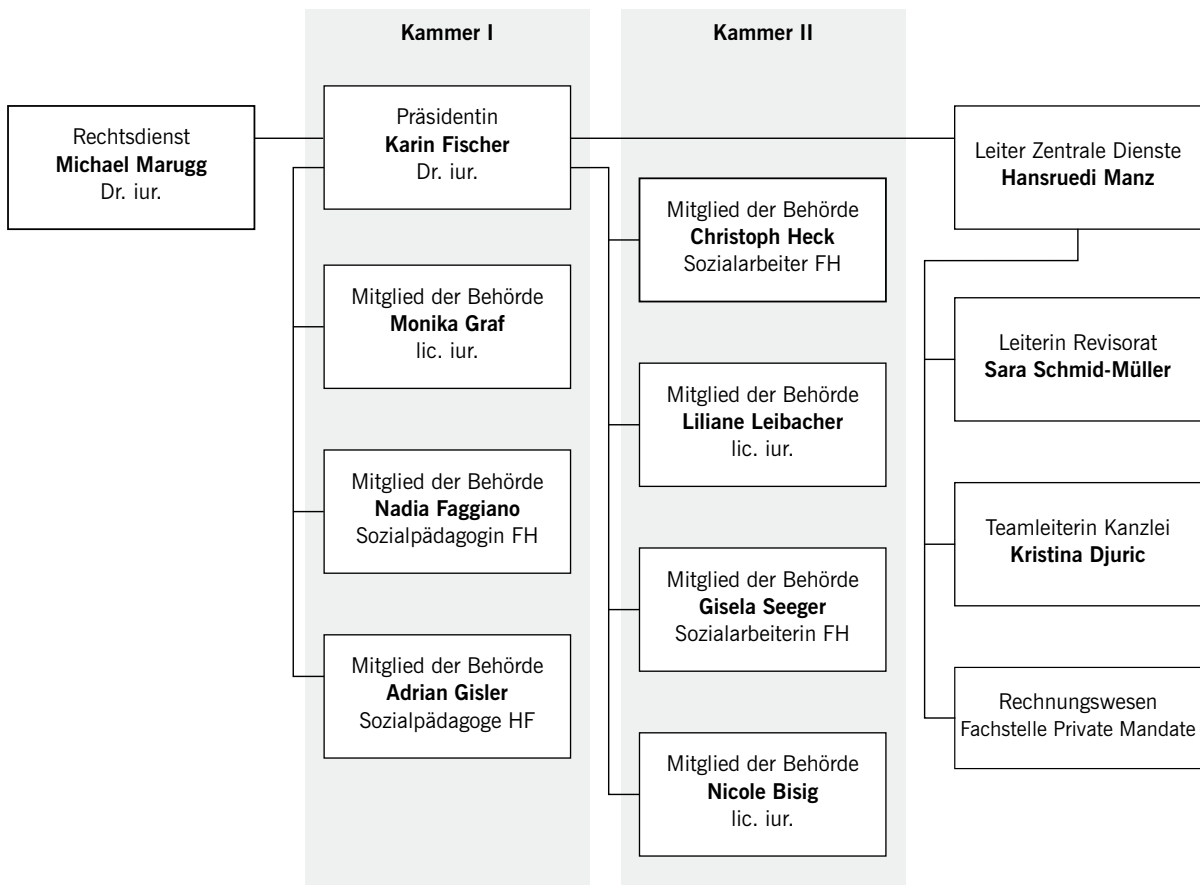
Kammer I

Kammer II

Rechtsdienst
**Michael Marugg**
Dr. iur.

Präsidentin
**Karin Fischer**
Dr. iur.

Leiter Zentrale Dienste
**Hansruedi Manz**

Mitglied der Behörde
**Christoph Heck**
Sozialarbeiter FH

Mitglied der Behörde
**Monika Graf**
lic. iur.

Leiterin Revisorat
**Sara Schmid-Müller**

Mitglied der Behörde
**Liliane Leibacher**
lic. iur.

Mitglied der Behörde
**Nadia Faggiano**
Sozialpädagogin FH

Teamleiterin Kanzlei
**Kristina Djuric**

Mitglied der Behörde
**Gisela Seeger**
Sozialarbeiterin FH

Mitglied der Behörde
**Adrian Gisler**
Sozialpädagoge HF

Rechnungswesen
Fachstelle Private Mandate

Mitglied der Behörde
**Nicole Bisig**
lic. iur.